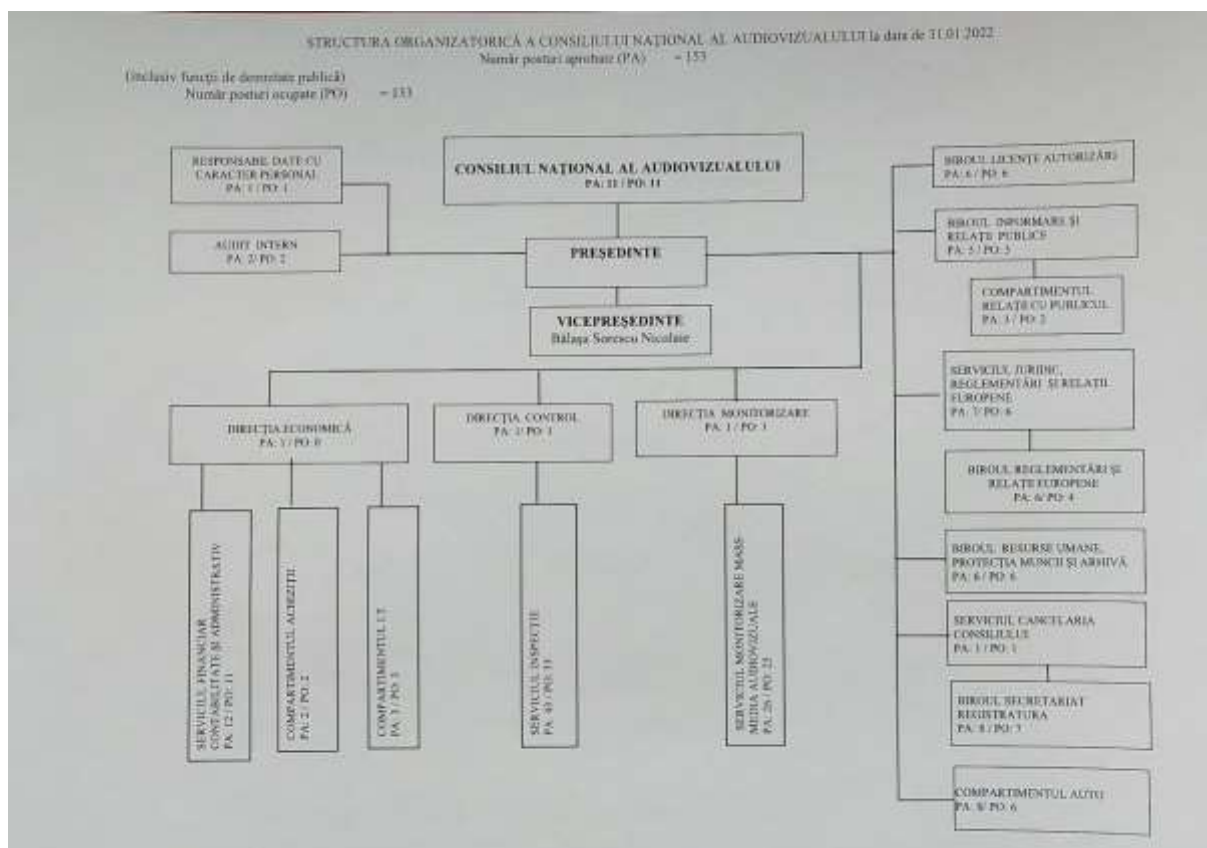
STRUCTURA ORGANIZATORICĂ A CONSILIULUI NAȚIONAL AL AUDIOVIZUALULUI la data de 31.01.2022
Număr posturi aprobate (PA) = 153
(inclusiv funcții de demnitate publică)
Număr posturi ocupate (PO) = 133

RESPONSABIL DATE CU CARACTER PERSONAL PA: 1 / PO: 1

AUDIT INTERN PA: 2/ PO: 2

CONSILIUL NAȚIONAL AL AUDIOVIZUALULUI PA: 11 / PO: 11

PREȘEDINTE

VICEPREȘEDINTE
Bălașa Sorescu Nicolaie

DIRECȚIA ECONOMICĂ PA: 1 / PO: 0

DIRECȚIA CONTROL PA: 1/ PO: 1

DIRECȚIA MONITORIZARE PA: 1 / PO: 1

SERVICIUL FINANCIAR CONTABILITATE ȘI ADMINISTRATIV PA: 12 / PO: 11

COMPARTIMENTUL ACHIZIȚII PA: 2 / PO: 2

COMPARTIMENTUL I.T. PA: 3 / PO: 3

SERVICIUL INSPECȚIE PA: 43 / PO: 33

SERVICIUL MONITORIZARE MASS-MEDIA AUDIOVIZUALE PA: 26 / PO: 22

BIROUL LICENȚE AUTORIZĂRI PA: 6 / PO: 6

BIROUL INFORMARE ȘI RELAȚII PUBLICE PA: 5 / PO: 3

COMPARTIMENTUL RELAȚII CU PUBLICUL PA: 3 / PO: 2

SERVICIUL JURIDIC, REGLEMENTĂRI ȘI RELAȚII EUROPENE PA: 7/ PO: 6

BIROUL REGLEMENTĂRI ȘI RELAȚII EUROPENE PA: 6/ PO: 4

BIROUL RESURSE UMANE, PROTECȚIA MUNCII ȘI ARHIVĂ PA: 6 / PO: 6

SERVICIUL CANCELARIA CONSILIULUI PA: 1 / PO: 1

BIROUL SECRETARIAT REGISTRATURA PA: 8 / PO: 7

COMPARTIMENTUL AUTO PA: 8/ PO: 6